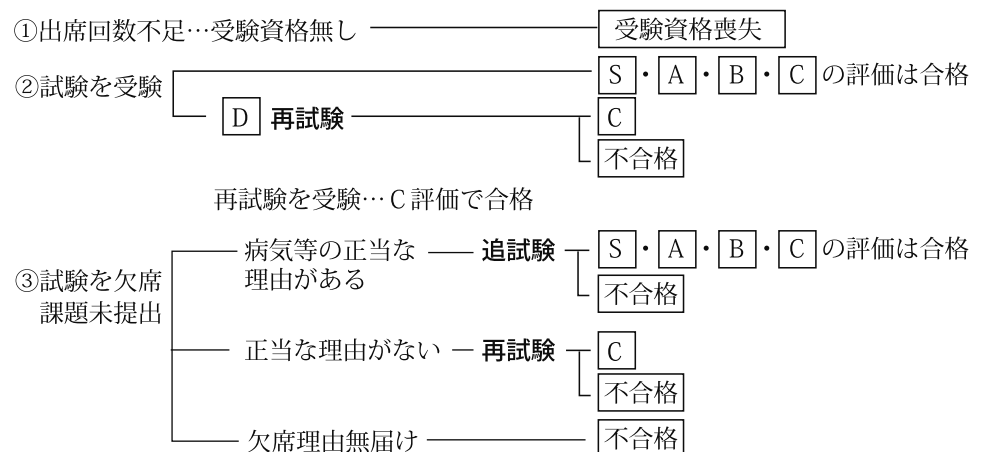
①出席回数不足…受験資格無し 受験資格喪失

②試験を受験 S・A・B・C の評価は合格

D 再試験 C

不合格

再試験を受験…C 評価で合格

③試験を欠席 課題未提出

病気等の正当な理由がある 追試験 S・A・B・C の評価は合格

不合格

正当な理由がない 再試験 C

不合格

欠席理由無届け 不合格